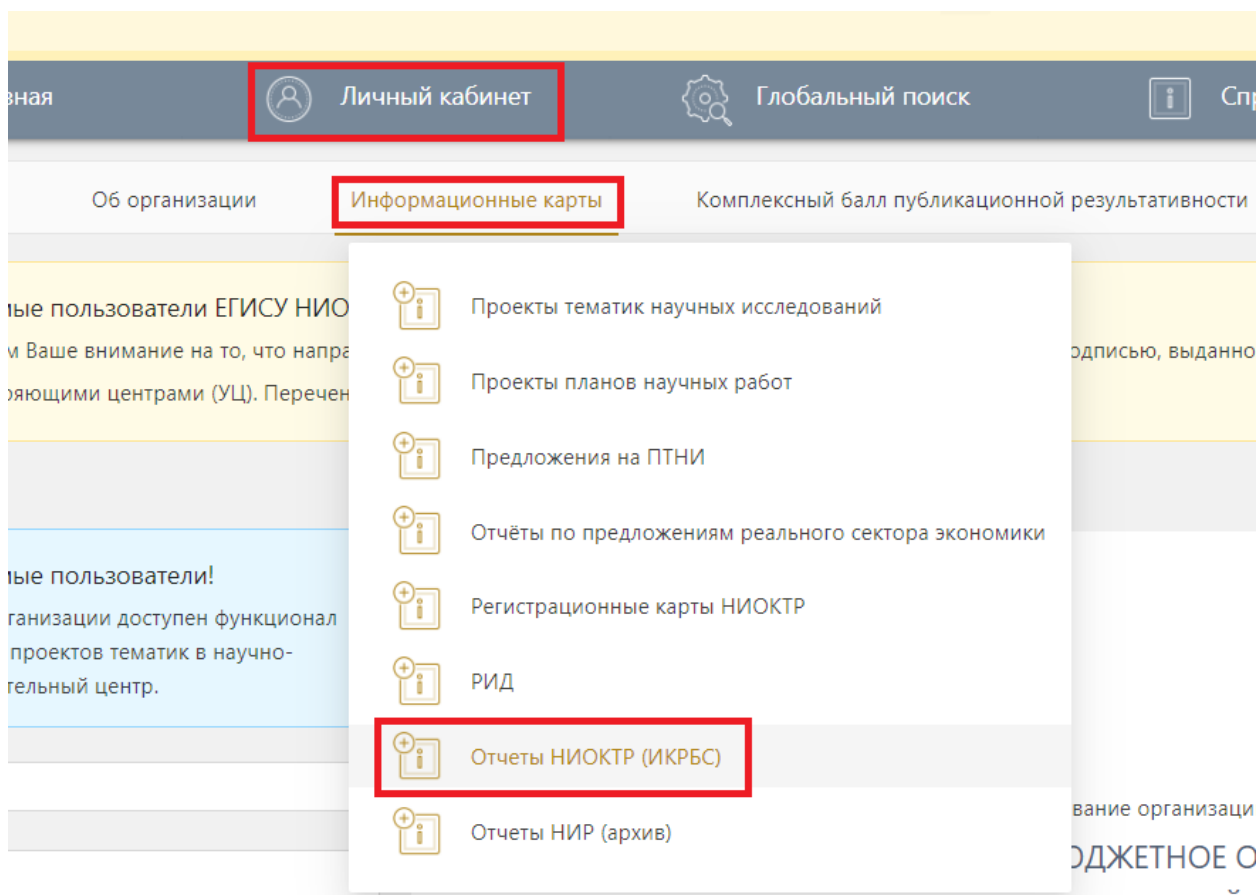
вная

Личный кабинет

Глобальный поиск

Спр

Об организации

Информационные карты

Комплексный балл публикационной результативности

ые пользователи ЕГИСУ НИО

м Ваше внимание на то, что напра

ряющими центрами (УЦ). Перечен

одписью, выданно

ые пользователи!

ганизации доступен функционал проектов тематик в научно-тельный центр.

Проекты тематик научных исследований

Проекты планов научных работ

Предложения на ПТНИ

Отчёты по предложениям реального сектора экономики

Регистрационные карты НИОКТР

РИД

Отчеты НИОКТР (ИКРБС)

Отчеты НИР (архив)

вание организаци

ОДЖЕТНОЕ О